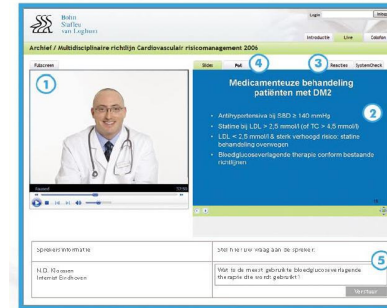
Bohn Stafleu van Loghum

Login

Introductie

Live

Archief / Multidisciplinaire richtlijn Cardiovasculair risicomanagement 2006

Fullscreen

1

Slides

Poll

4

3

Reacties

SystemCheck

Medicamenteuze behandeling patiënten met DM2

2

• Antihypertensiva bij SBD ≥ 140 mmHg
• Statine bij LDL > 2,5 mmol/l (of TC > 4,5 mmol/l)
• LDL < 2,5 mmol/l & sterk verhoogd risico: statine behandeling overwegen
• Bloedglucoseverlagende therapie conform bestaande richtlijnen

Sprekerinformatie

H.D. Klossen
Internist Eindhoven

Stel hier uw vraag aan de spreker:

5

Wat is de meest gebruikte bloedglucoseverlagende therapie die wordt gebruikt?

Verstuur